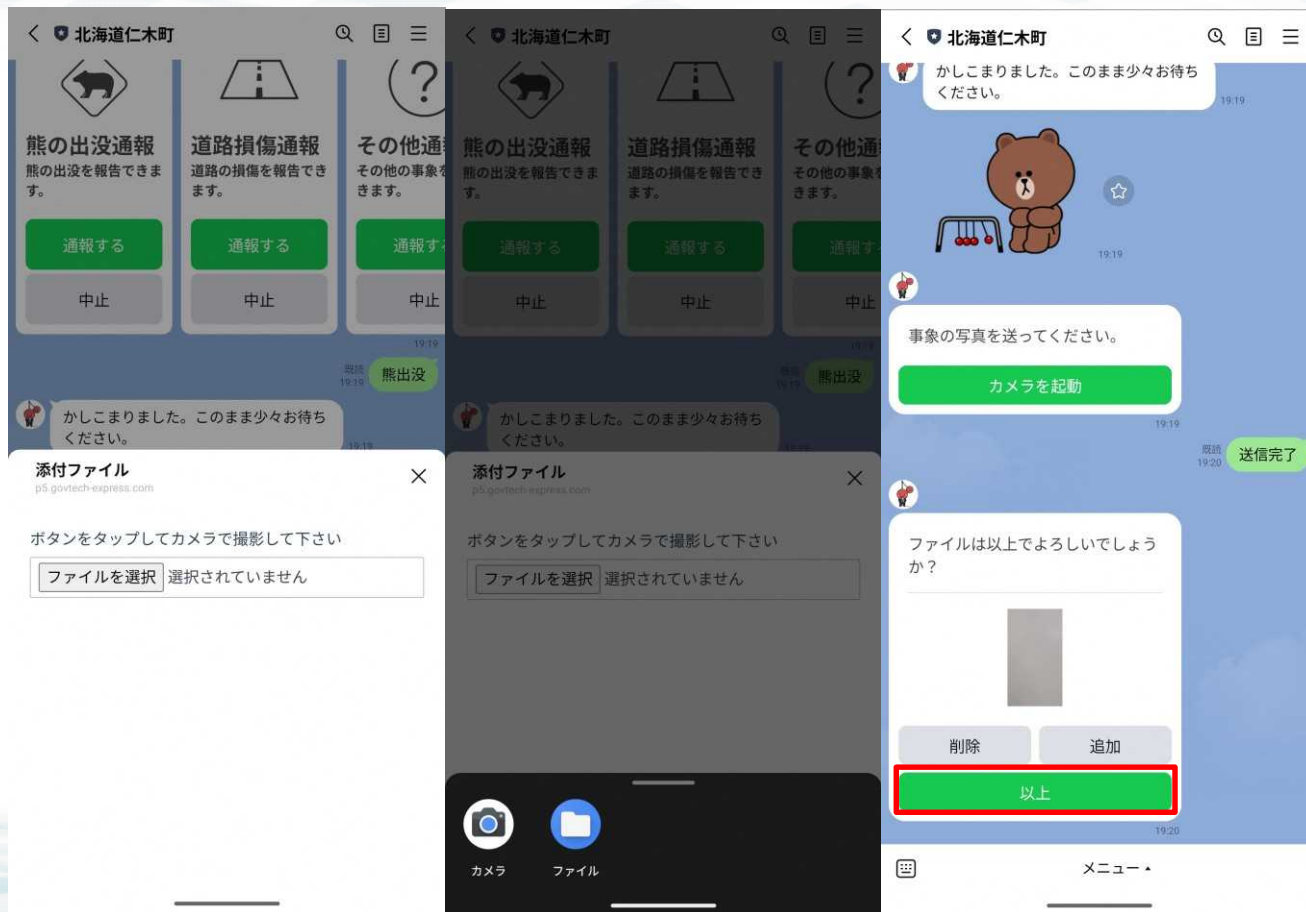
北海道仁木町

熊の出没通報
熊の出没を報告できます。
通報する
中止

道路損傷通報
道路の損傷を報告できます。
通報する
中止

その他通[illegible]
その他の事象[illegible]きます。
通報す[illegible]
中止

19:19
既読 19:19
熊出没

かしこまりました。このまま少々お待ちください。
19:19

添付ファイル
p5.govtech-express.com

ボタンをタップしてカメラで撮影して下さい
ファイルを選択 選択されていません

北海道仁木町

熊の出没通報
熊の出没を報告できます。
通報する
中止

道路損傷通報
道路の損傷を報告できます。
通報する
中止

その他通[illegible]
その他の事象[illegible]きます。
通報す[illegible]
中止

既読 19:19
熊出没

かしこまりました。このまま少々お待ちください。

添付ファイル
p5.govtech-express.com

ボタンをタップしてカメラで撮影して下さい
ファイルを選択 選択されていません

カメラ
ファイル

北海道仁木町

かしこまりました。このまま少々お待ちください。
19:19

19:19

事象の写真を送ってください。
カメラを起動
19:19

既読 19:20
送信完了

ファイルは以上でよろしいでしょうか？
削除
追加
以上
19:20

メニュー ▴